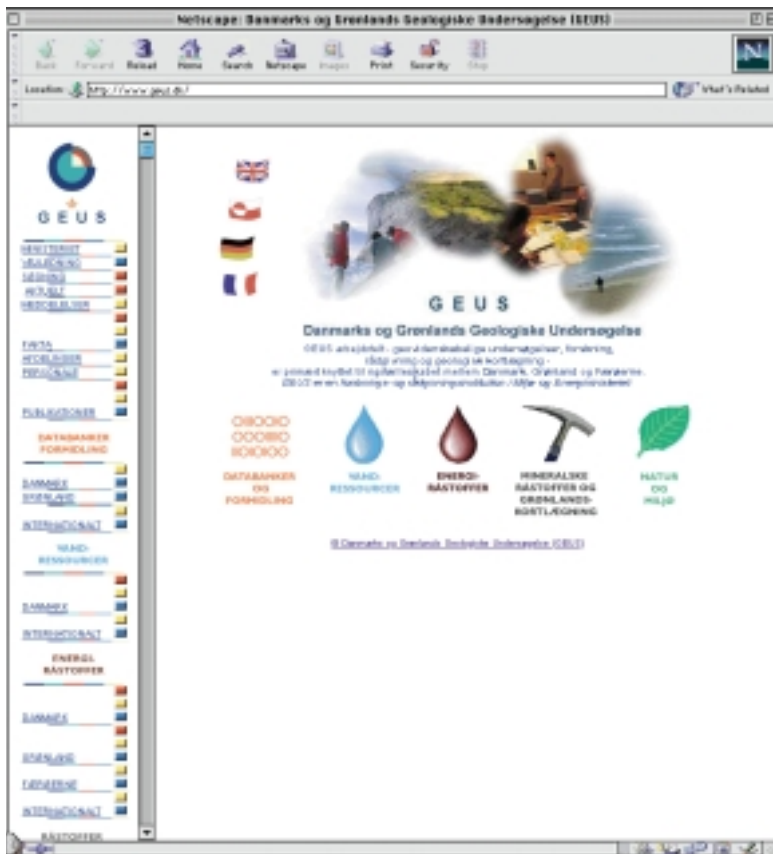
Netscape: Danmarks og Grønlands Geologiske Undersøgelse (GEUS)

Back Forward Reload Home Search Netscape Images Print Security Stop

Location: http://www.geus.dk/

What's Related

GEUS

NYHEDER
VEJLEDNING
SØGNING
AKTUELT
HENVISNINGER

FAKTA
AFDELINGER
PERSONALE

PUBLIKATIONER

DATABANKER FORMIDLING

DANMARK
GRØNLAND
INTERNATIONALT

VAND-RESSOURCER

DANMARK
INTERNATIONALT

ENERGI-RÅSTOFFER

DANMARK
GRØNLAND
FÆRØERNE
INTERNATIONALT

RÅSTOFFER

GEUS

Danmarks og Grønlands Geologiske Undersøgelse

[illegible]

DATABANKER OG FORMIDLING

VAND-RESSOURCER

ENERGI-RÅSTOFFER

MINERALSKE RÅSTOFFER OG GRØNLANDS-KORTLÆGNING

NATUR OG MILJØ

© Danmarks og Grønlands Geologiske Undersøgelse (GEUS)